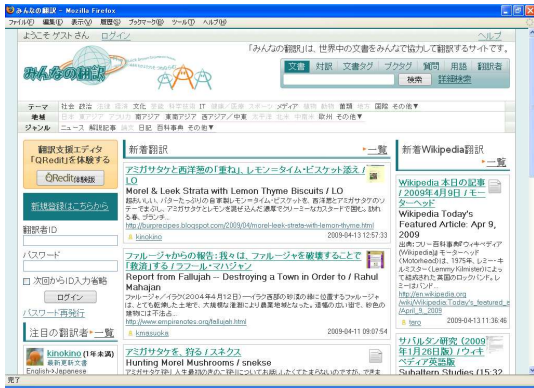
みんなの翻訳 - Mozilla Firefox
ファイル(F) 編集(E) 表示(V) 履歴(S) ブックマーク(B) ツール(T) ヘルプ(H)

ようこそ ゲストさん ログイン
ヘルプ
「みんなの翻訳」は、世界中の文書をみんなで協力して翻訳するサイトです。
みんなの翻訳
文書 対訳 文書タグ ブクタグ 質問 用語 翻訳者
検索 詳細検索

テーマ 社会 政治 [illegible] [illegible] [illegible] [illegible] IT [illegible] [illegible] メディア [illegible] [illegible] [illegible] 国際 その他▼
地域 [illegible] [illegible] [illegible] 東アジア 東南アジア 西アジア 中東 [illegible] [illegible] 欧州 その他▼
ジャンル ニュース 解説記事 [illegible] 日記 百科事典 その他▼

翻訳支援エディタ「QRedit」を体験する
QRedit 体験版

新規登録はこちらから

翻訳者ID
パスワード
次回からID入力省略
ログイン
パスワード再発行

注目の翻訳者 一覧
kinokino (1年未満)
最新翻訳文書
English>Japanese

新着翻訳 一覧

アミガサタケと西洋葱の「重ね」, レモンータイム・ビスケット添え / LO
Morel & Leek Strata with Lemon Thyme Biscuits / LO
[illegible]
http://burprecipes.blogspot.com/2009/04/morel-leek-strata-with-lemon-thyme.html
kinokino 2009-04-13 12:57:33

ファルージャからの報告：我々は、ファルージャを破壊することで「救済」する / ラフール・マハジャン
Report from Fallujah – Destroying a Town in Order to / Rahul Mahajan
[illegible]
http://www.empirenotes.org/fallujah.html
kmasuoka 2009-04-11 09:07:54

アミガサタケを、狩る / スネクス
Hunting Morel Mushrooms / snekse
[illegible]

新着Wikipedia翻訳 一覧

Wikipedia 本日の記事 / 2009年4月9日 / モーターヘッド
Wikipedia Today's Featured Article: Apr 9, 2009
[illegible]
http://en.wikipedia.org/wiki/Wikipedia:Today's_featured_article/April_9,_2009
tero 2009-04-13 11:36:46

サバルタン研究 (2009年1月26日版) / ウィキペディア英語版
Subaltern Studies (15:32

完了